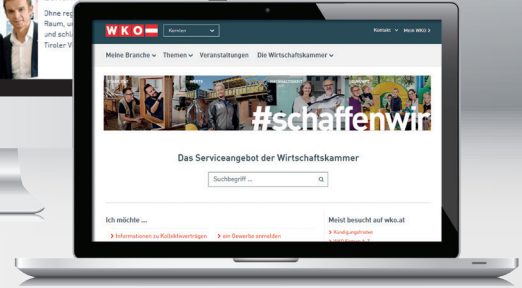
Ohne re
Raum, u
und schi
Tiroler V

WKO
Kammer
Kontakt Mein WKO
Meine Branche Themen Veranstaltungen Die Wirtschaftskammer

#schaffenwir

Das Serviceangebot der Wirtschaftskammer

Suchbegriff ...

Ich möchte ...
> Informationen zu Kollektivverträgen > ein Gewerbe anmelden

Meist besucht auf wko.at
> Kündigungsfristen
> WKO Firmen A-Z